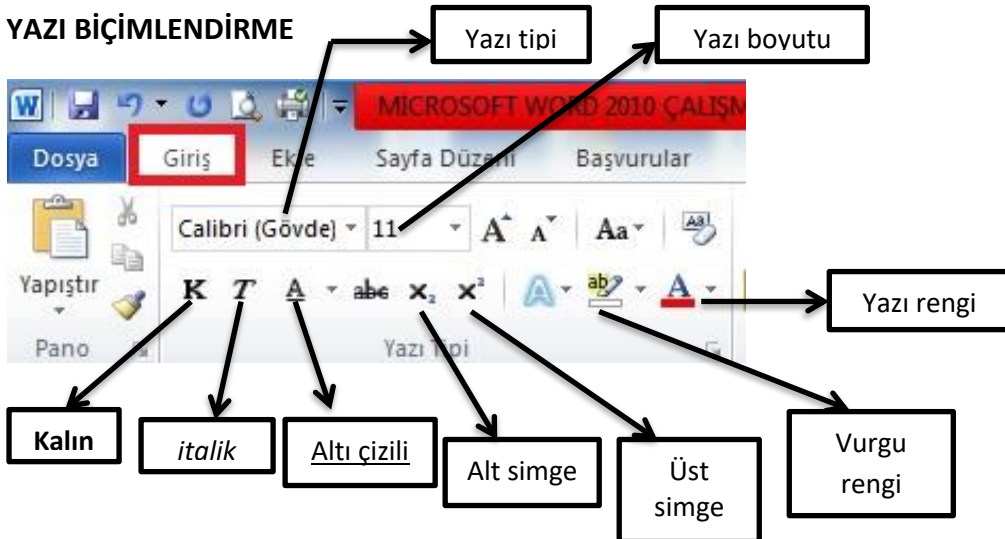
YAZI BİÇİMLENDİRME

Yazı tipi

Yazı boyutu

MICROSOFT WORD 2010 ÇALIŞM

Dosya Giriş Ekle Sayfa Düzeni Başvurular

Calibri (Gövde) 11 A A Aa

Yapıştır K T A abc $x_2$ $x^2$ A ab A

Pano Yazı Tipi

Yazı rengi

Kalın

italik

Altı çizili

Alt simge

Üst simge

Vurgu rengi